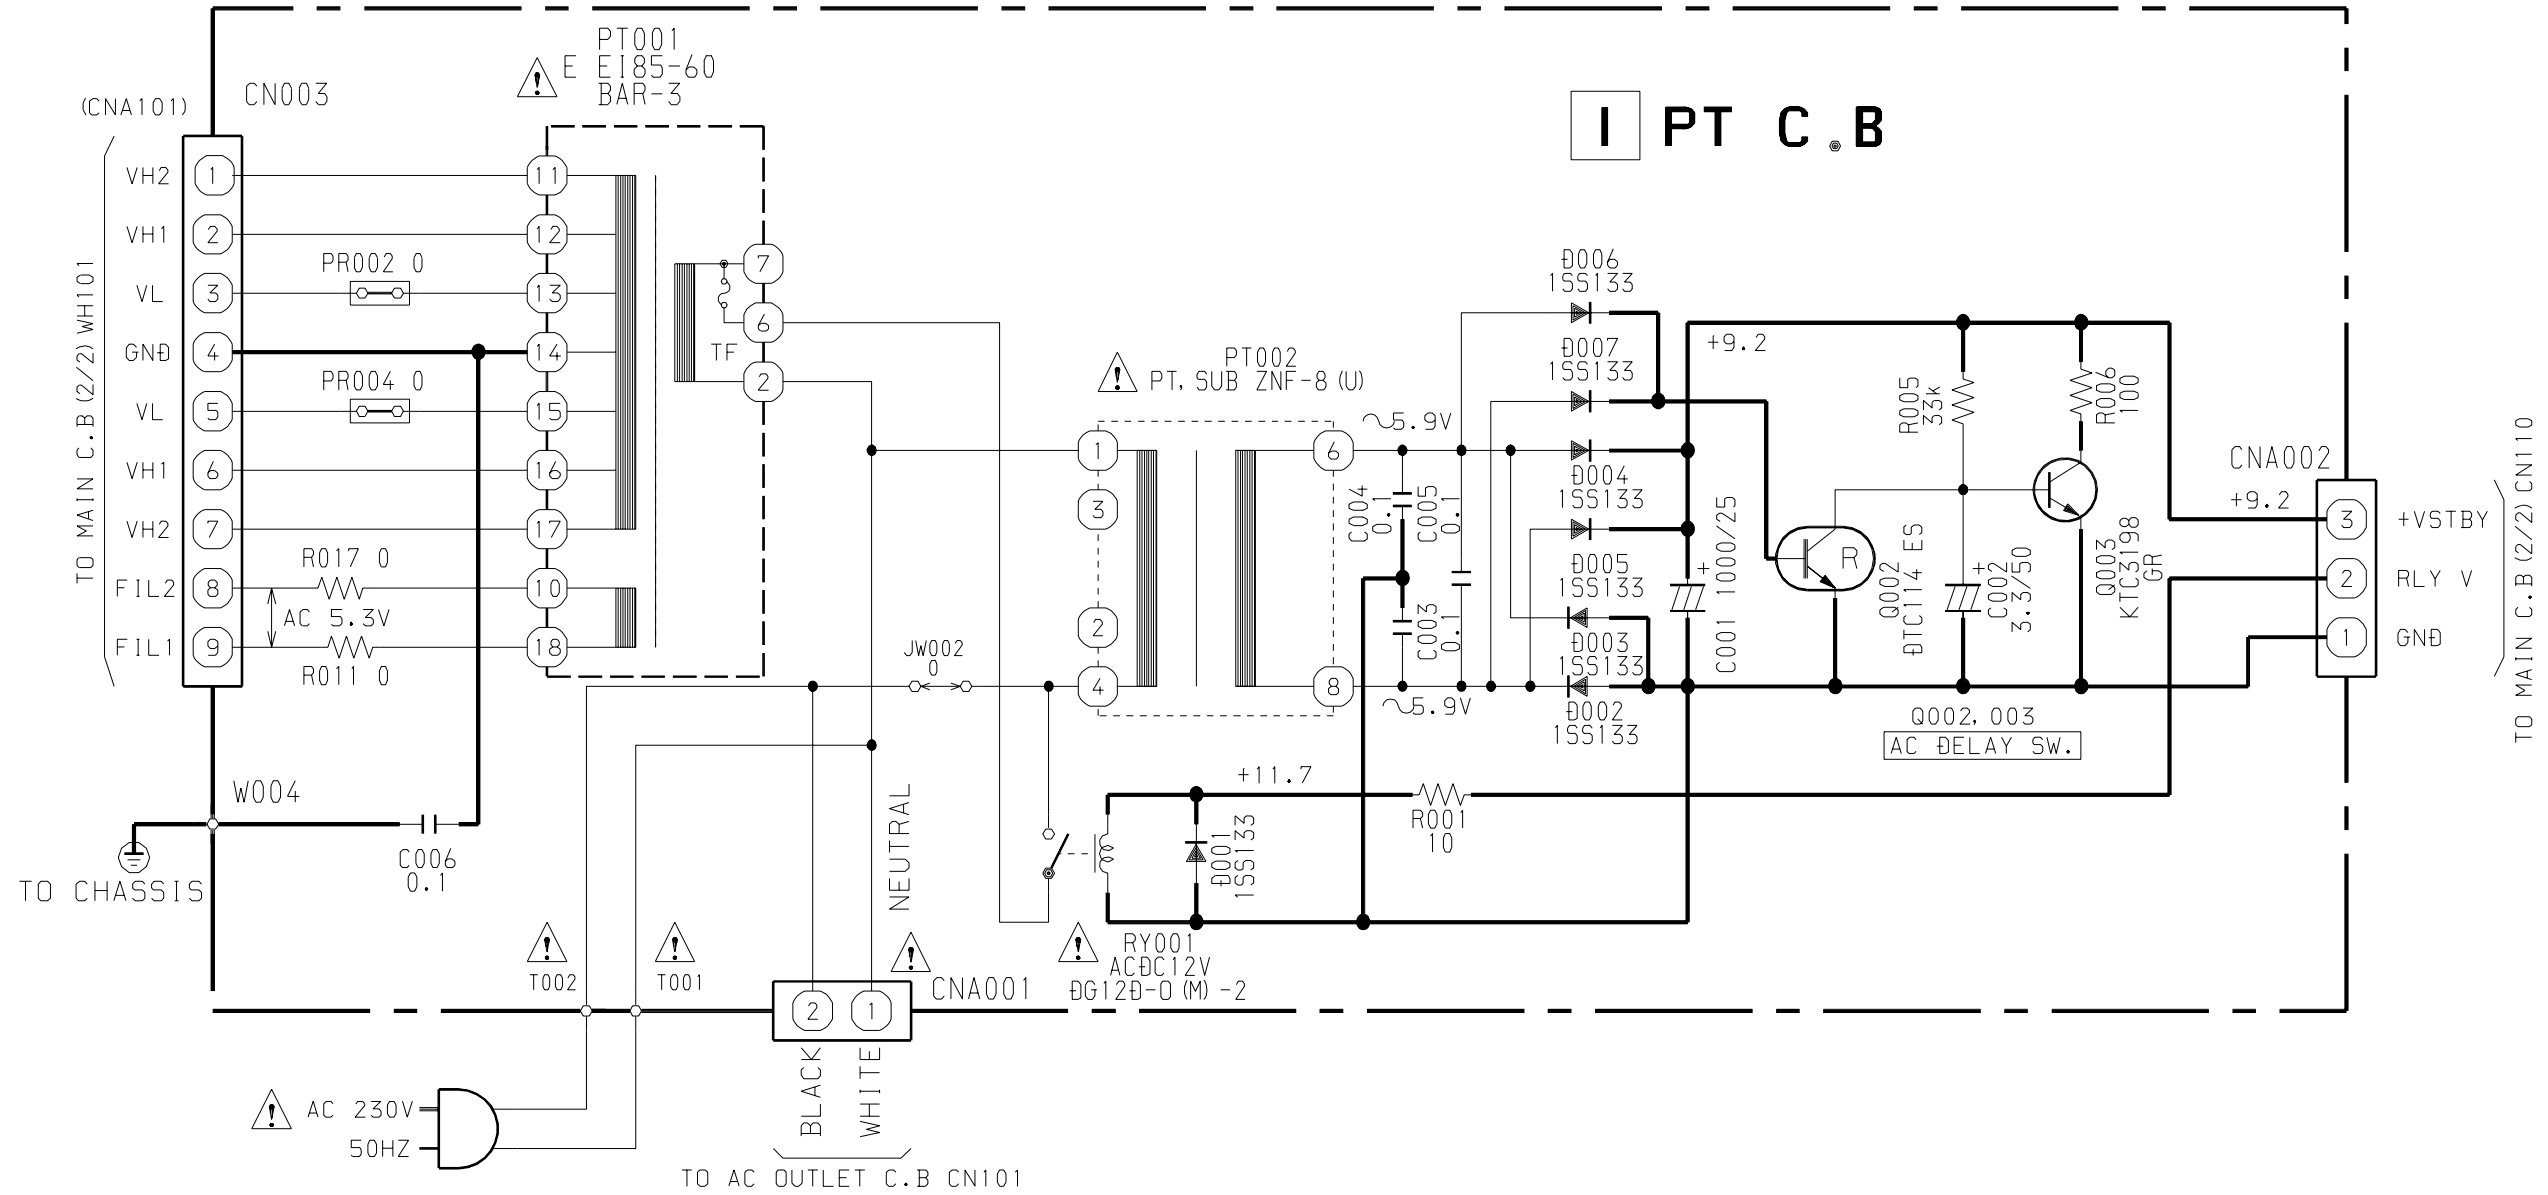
I PT C.B

(CNA101) CN003

TO MAIN C.B (2/2) WH101

VH2 1
VH1 2
VL 3
GNĐ 4
VL 5
VH1 6
VH2 7
FIL2 8
FIL1 9

PT001
E EI85-60
BAR-3

11
12
PR002 0
13
14
PR004 0
15
16
17
R017 0
10
AC 5.3V
R011 0
18

7
6
TF
2

PT002
PT, SUB ZNF-8 (U)

1
3
2
4
6
8

~5.9V
~5.9V

C004 0.1
C005 0.1
C003 0.1

Đ006 1SS133
Đ007 1SS133
Đ004 1SS133
Đ005 1SS133
Đ003 1SS133
Đ002 1SS133

C001 1000/25

+9.2

R005 33k
R006 100

Q002 ĐTC114 ES
C002 3.3/50
Q003 KTC3198 GR

Q002, 003
AC ĐELAY SW.

CNA002
+9.2
3 +VSTBY
2 RLY V
1 GNĐ

TO MAIN C.B (2/2) CN110

JW002 0

+11.7
R001 10

Đ001 1SS133

RY001
ACĐC12V
ĐG12Đ-0 (M) -2

W004
C006 0.1
TO CHASSIS

T002
T001
NEUTRAL
CNA001
2 1
BLACK WHITE
TO AC OUTLET C.B CN101

AC 230V
50HZ